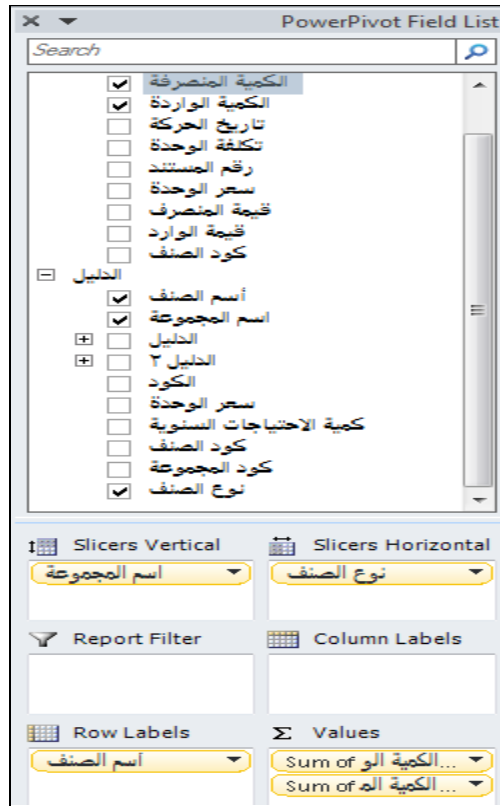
PowerPivot Field List

Search

الكمية المنصرفة
الكمية الواردة
تاريخ الحركة
تكلفة الوحدة
رقم المستند
سعر الوحدة
قيمة المنصرف
قيمة الوارد
كود الصنف

الدليل
أسم الصنف
اسم المجموعة
الدليل
الدليل ٢
الكود
سعر الوحدة
كمية الاحتياجات السنوية
كود الصنف
كود المجموعة
نوع الصنف

Slicers Vertical
اسم المجموعة

Slicers Horizontal
نوع الصنف

Report Filter

Column Labels

Row Labels
أسم الصنف

Values
Sum of الكمية الو...
Sum of الكمية الم...